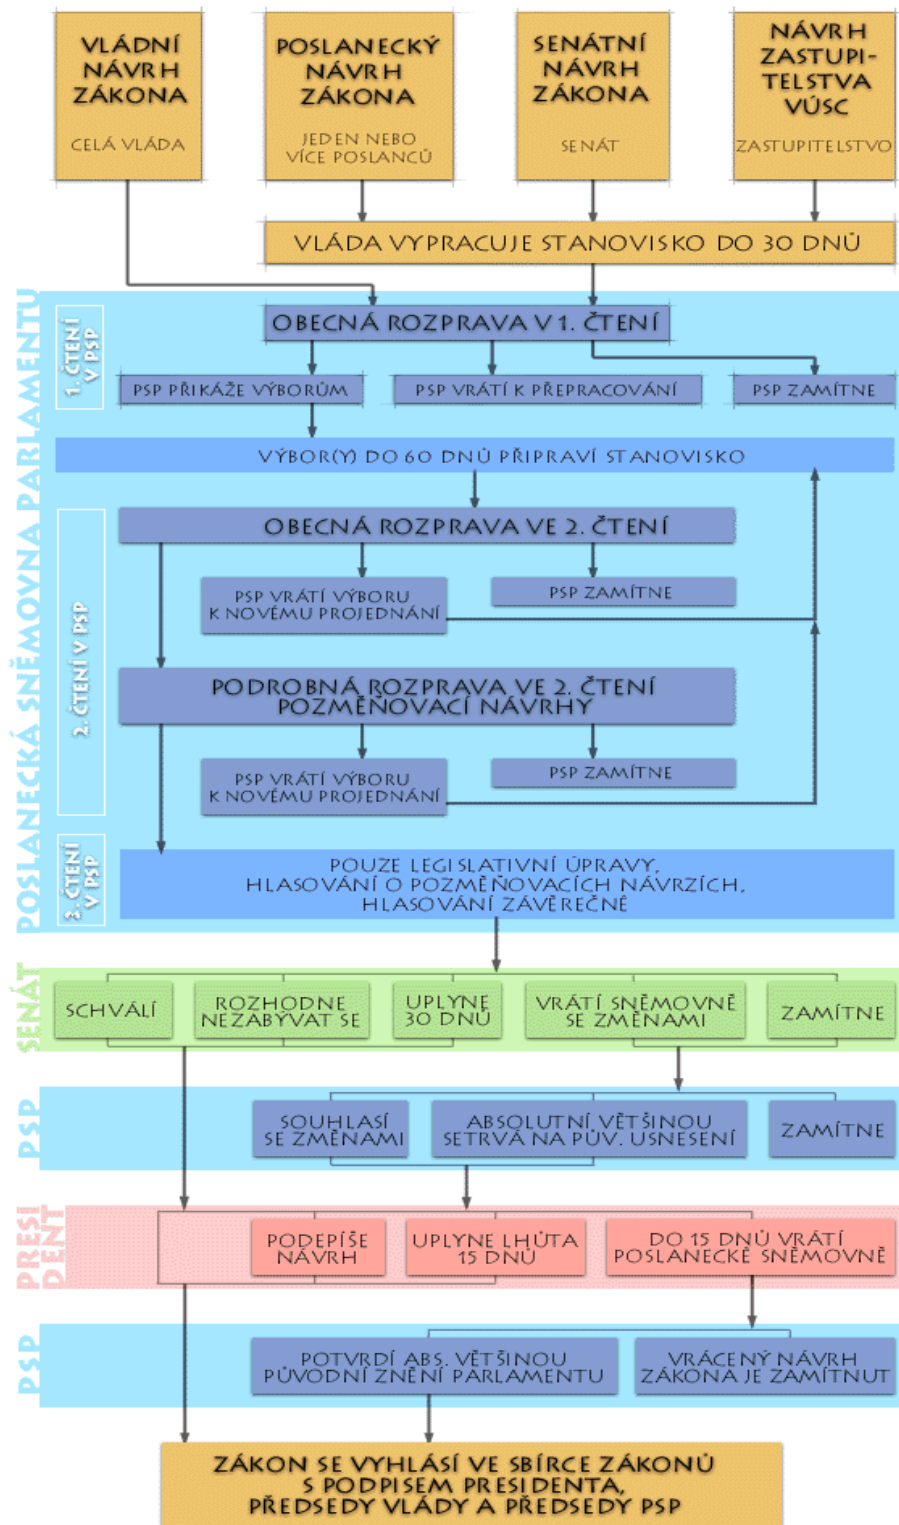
VLÁDNÍ NÁVRH ZÁKONA

CELÁ VLÁDA

POSLANECKÝ NÁVRH ZÁKONA

JEDEN NEBO VÍCE POSLANCŮ

SENÁTNÍ NÁVRH ZÁKONA

SENÁT

NÁVRH ZASTUPITELSTVA VÚSC

ZASTUPITELSTVO

VLÁDA VYPRACUJE STANOVISKO DO 30 DNŮ

POSLANECKÁ SNĚMOVNA PARLAMENTU

1. ČTENÍ V PSP

OBECNÁ ROZPRAVA V 1. ČTENÍ

PSP PŘIKÁŽE VÝBORŮM

PSP VRÁTÍ K PŘEPRACOVÁNÍ

PSP ZAMÍTNE

VÝBOR(Y) DO 60 DNŮ PŘIPRAVÍ STANOVISKO

2. ČTENÍ V PSP

OBECNÁ ROZPRAVA VE 2. ČTENÍ

PSP VRÁTÍ VÝBORU K NOVÉMU PROJEDNÁNÍ

PSP ZAMÍTNE

PODROBNÁ ROZPRAVA VE 2. ČTENÍ POZMĚŇOVACÍ NÁVRHY

PSP VRÁTÍ VÝBORU K NOVÉMU PROJEDNÁNÍ

PSP ZAMÍTNE

3. ČTENÍ V PSP

POUZE LEGISLATIVNÍ ÚPRAVY, HLASOVÁNÍ O POZMĚŇOVACÍCH NÁVRZÍCH, HLASOVÁNÍ ZÁVĚREČNÉ

SENÁT

SCHVÁLÍ

ROZHODNE NEZABÝVAT SE

UPLYNE 30 DNŮ

VRÁTÍ SNĚMOVNĚ SE ZMĚNAMI

ZAMÍTNE

PSP

SOUHLASÍ SE ZMĚNAMI

ABSOLUTNÍ VĚTŠINOU SETRVÁ NA PŮV. USNESENÍ

ZAMÍTNE

PRESIDENT

PODEPÍŠE NÁVRH

UPLYNE LHŮTA 15 DNŮ

DO 15 DNŮ VRÁTÍ POSLANECKÉ SNĚMOVNĚ

PSP

POTVRDÍ ABS. VĚTŠINOU PŮVODNÍ ZNĚNÍ PARLAMENTU

VRÁCENÝ NÁVRH ZÁKONA JE ZAMÍTNUT

ZÁKON SE VYHLÁSÍ VE SBÍRCE ZÁKONŮ S PODPISEM PRESIDENTA, PŘEDSEDY VLÁDY A PŘEDSEDY PSP